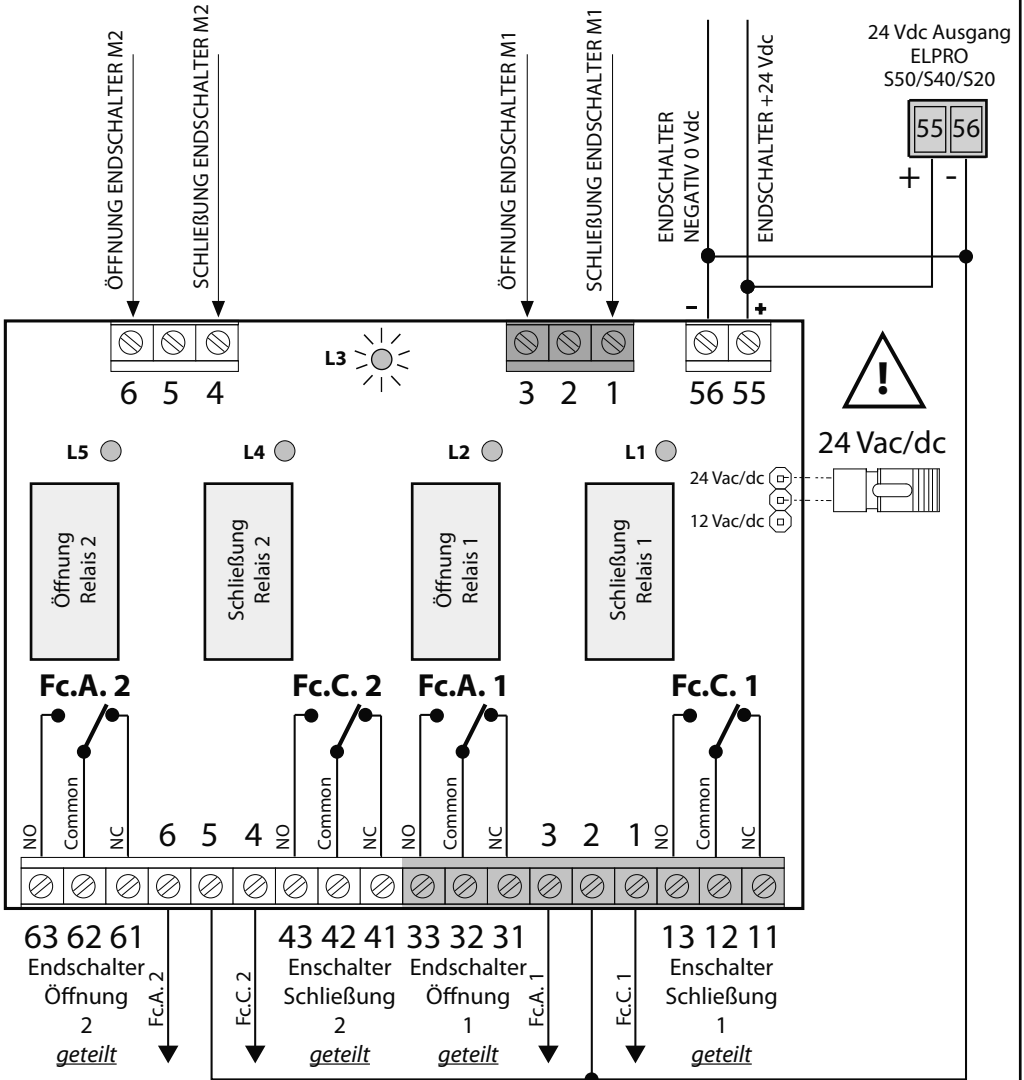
ÖFFNUNG ENDSCHALTER M2
SCHLIEßUNG ENDSCHALTER M2
ÖFFNUNG ENDSCHALTER M1
SCHLIEßUNG ENDSCHALTER M1
ENDSCHALTER NEGATIV 0 Vdc
ENDSCHALTER +24 Vdc

24 Vdc Ausgang
ELPRO
S50/S40/S20
55 56
+ -

- +

L3

6 5 4
3 2 1
56 55

L5 L4 L2 L1

24 Vac/dc
24 Vac/dc
12 Vac/dc

Öffnung Relais 2
Schließung Relais 2
Öffnung Relais 1
Schließung Relais 1

Fc.A. 2
Fc.C. 2
Fc.A. 1
Fc.C. 1

NO Common NC 6 5 4 NO Common NC NO Common NC 3 2 1 NO Common NC

63 62 61
Endschalter Öffnung 2 geteilt

Fc.A. 2

Fc.C. 2

43 42 41
Enschalter Schließung 2 geteilt

33 32 31
Endschalter Öffnung 1 geteilt

Fc.A. 1

Fc.C. 1

13 12 11
Enschalter Schließung 1 geteilt